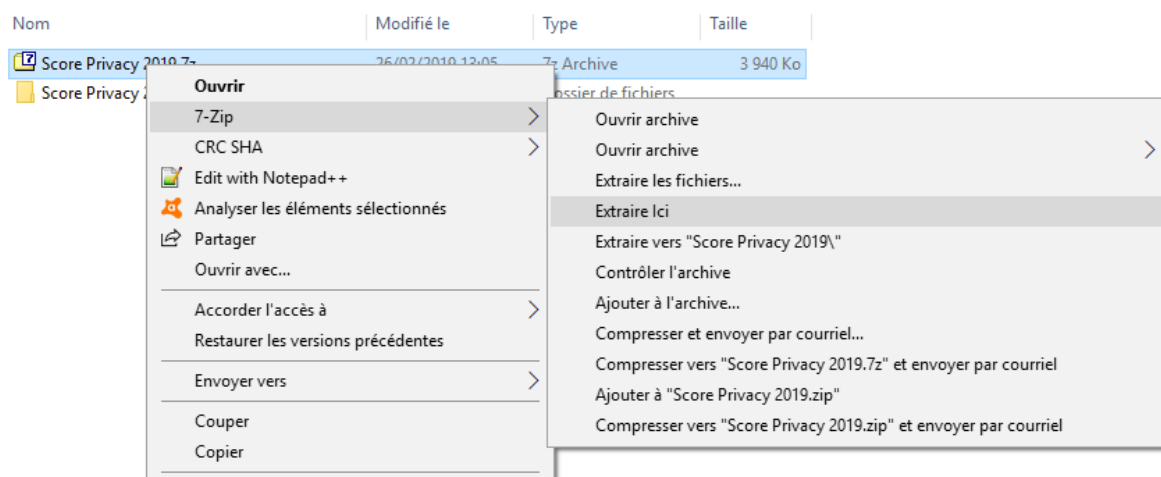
| Nom | Modifié le | Type | Taille |
|---|---|---|---|
| Score Privacy 2019.7z | 26/02/2019 13:05 | 7z Archive | 3 940 Ko |
| Score Privacy 2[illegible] | | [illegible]ssier de fichiers | |

Ouvrir
7-Zip
CRC SHA
Edit with Notepad++
Analyser les éléments sélectionnés
Partager
Ouvrir avec...
Accorder l'accès à
Restaurer les versions précédentes
Envoyer vers
Couper
Copier

Ouvrir archive
Ouvrir archive
Extraire les fichiers...
Extraire Ici
Extraire vers "Score Privacy 2019\"
Contrôler l'archive
Ajouter à l'archive...
Compresser et envoyer par courriel...
Compresser vers "Score Privacy 2019.7z" et envoyer par courriel
Ajouter à "Score Privacy 2019.zip"
Compresser vers "Score Privacy 2019.zip" et envoyer par courriel